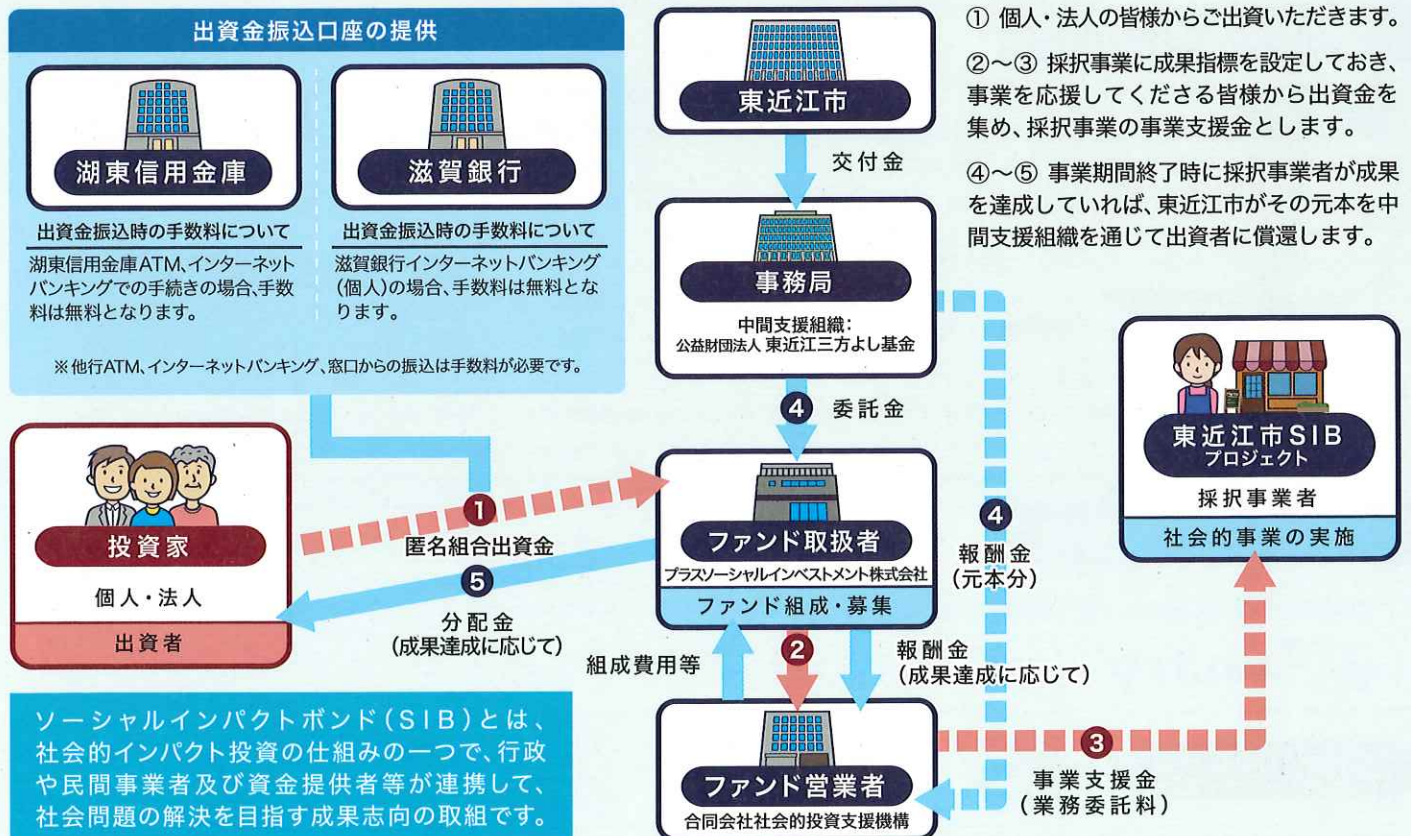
出資金振込口座の提供

湖東信用金庫

出資金振込時の手数料について

湖東信用金庫ATM、インターネットバンキングでの手続きの場合、手数料は無料となります。

滋賀銀行

出資金振込時の手数料について

滋賀銀行インターネットバンキング（個人）の場合、手数料は無料となります。

※他行ATM、インターネットバンキング、窓口からの振込は手数料が必要です。

東近江市

交付金

事務局

中間支援組織：
公益財団法人 東近江三方よし基金

① 個人・法人の皆様からご出資いただきます。

②～③ 採択事業に成果指標を設定しておき、事業を応援してくださる皆様から出資金を集め、採択事業の事業支援金とします。

④～⑤ 事業期間終了時に採択事業者が成果を達成していれば、東近江市がその元本を中間支援組織を通じて出資者に償還します。

④ 委託金

東近江市SIB
プロジェクト

採択事業者

社会的事業の実施

投資家

個人・法人

出資者

① 匿名組合出資金

⑤ 分配金
（成果達成に応じて）

ファンド取扱者

プラスソーシャルインベストメント株式会社

ファンド組成・募集

④ 報酬金
（元本分）

組成費用等

②

報酬金
（成果達成に応じて）

ソーシャルインパクトボンド（SIB）とは、社会的インパクト投資の仕組みの一つで、行政や民間事業者及び資金提供者等が連携して、社会問題の解決を目指す成果志向の取組です。

ファンド営業者

合同会社社会的投資支援機構

③ 事業支援金
（業務委託料）